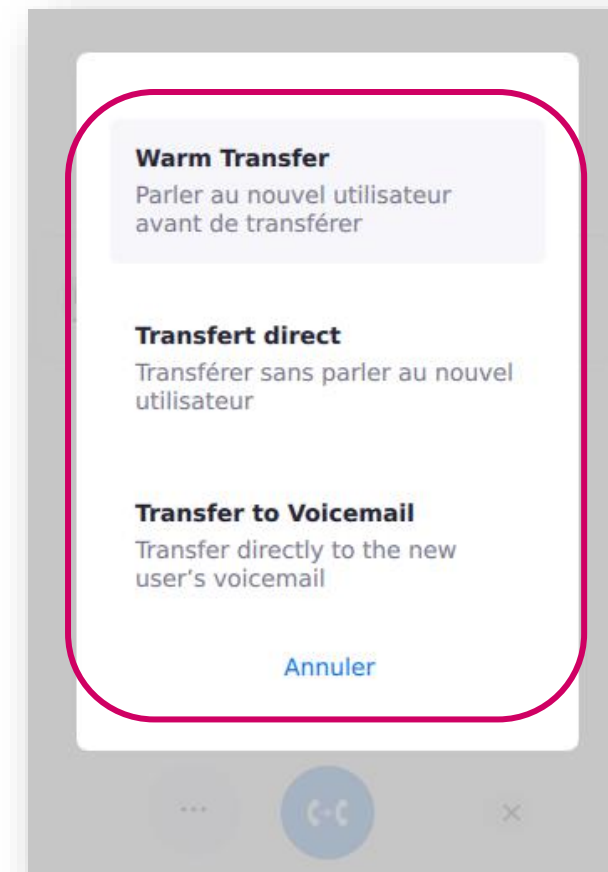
Warm Transfer
Parler au nouvel utilisateur avant de transférer

Transfert direct
Transférer sans parler au nouvel utilisateur

Transfer to Voicemail
Transfer directly to the new user’s voicemail

Annuler

...

×